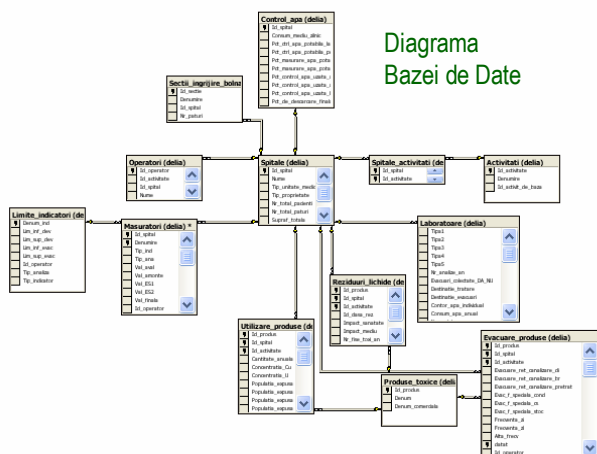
Diagrama
Bazei de Date

Control_apa (delia)
Id_spital
Consum_mediu_zilnic
Pct_ctrl_apa_potabile_la
Pct_ctrl_apa_potabile_pe
Pct_masurare_apa_pota
Pct_masurare_apa_pota
Pct_control_apa_uzata_i
Pct_control_apa_uzata_
Pct_control_apa_uzata_t
Pct_de_deversare_finala

Sectii_ingrijire_bolna
Id_sectie
Denumire
Id_spital
Nr_paturi

Operatori (delia)
Id_operator
Id_activitate
Id_spital
Nume

Spitale (delia)
Id_spital
Nume
Tip_unitate_medic
Tip_proprietate
Nr_total_pacienti
Nr_total_paturi
Suprafata_totala

Spitale_activitati (de
Id_spital
Id_activitate

Activitati (delia)
Id_activitate
Denumire
Id_activit_de_baza

Limite_indicatori (de
Denum_ind
Lim_inf_dev
Lim_sup_dev
Lim_inf_exec
Lim_sup_exec
Id_operator
Tip_analize
Tip_indicator

Masuratori (delia)
Id_spital
Denumire
Tip_ind
Tip_sns
Val_axat
Val_amonte
Val_ES1
Val_ES2
Val_finale
Id_operator

Laboratoare (delia)
Tipa1
Tipa2
Tipa3
Tipa4
Tipa5
Nr_analize_an
Evacuari_colectate_DA_NU
Destinatie_tratare
Destinatie_evacuari
Control_apa_individual
Consum_apa_anual

Reziduuri_lichide (de
Id_produs
Id_spital
Id_activitate
Id_dese_rez
Impact_sanatate
Impact_mediu
Nr_fise_toxi_an

Utilizare_produse (de
Id_produs
Id_spital
Id_activitate
Cantitate_anuala
Concentratia_Cu
Concentratia_U
Populatia_expusa
Populatia_expusa
Populatia_expusa

Produse_toxice (deli
Id_produs
Denum
Denum_comerciale

Evacuare_produse (delia)
Id_produs
Id_spital
Id_activitate
Evacuare_ret_canalizare_di
Evacuare_ret_canalizare_tr
Evacuare_ret_canalizare_pretrat
Evac_f_spedale_cond
Evac_f_spedale_ot
Evac_f_spedale_stoc
Frecventa_di
Frecventa_tr
Alta_frecv
datat
Id_operator